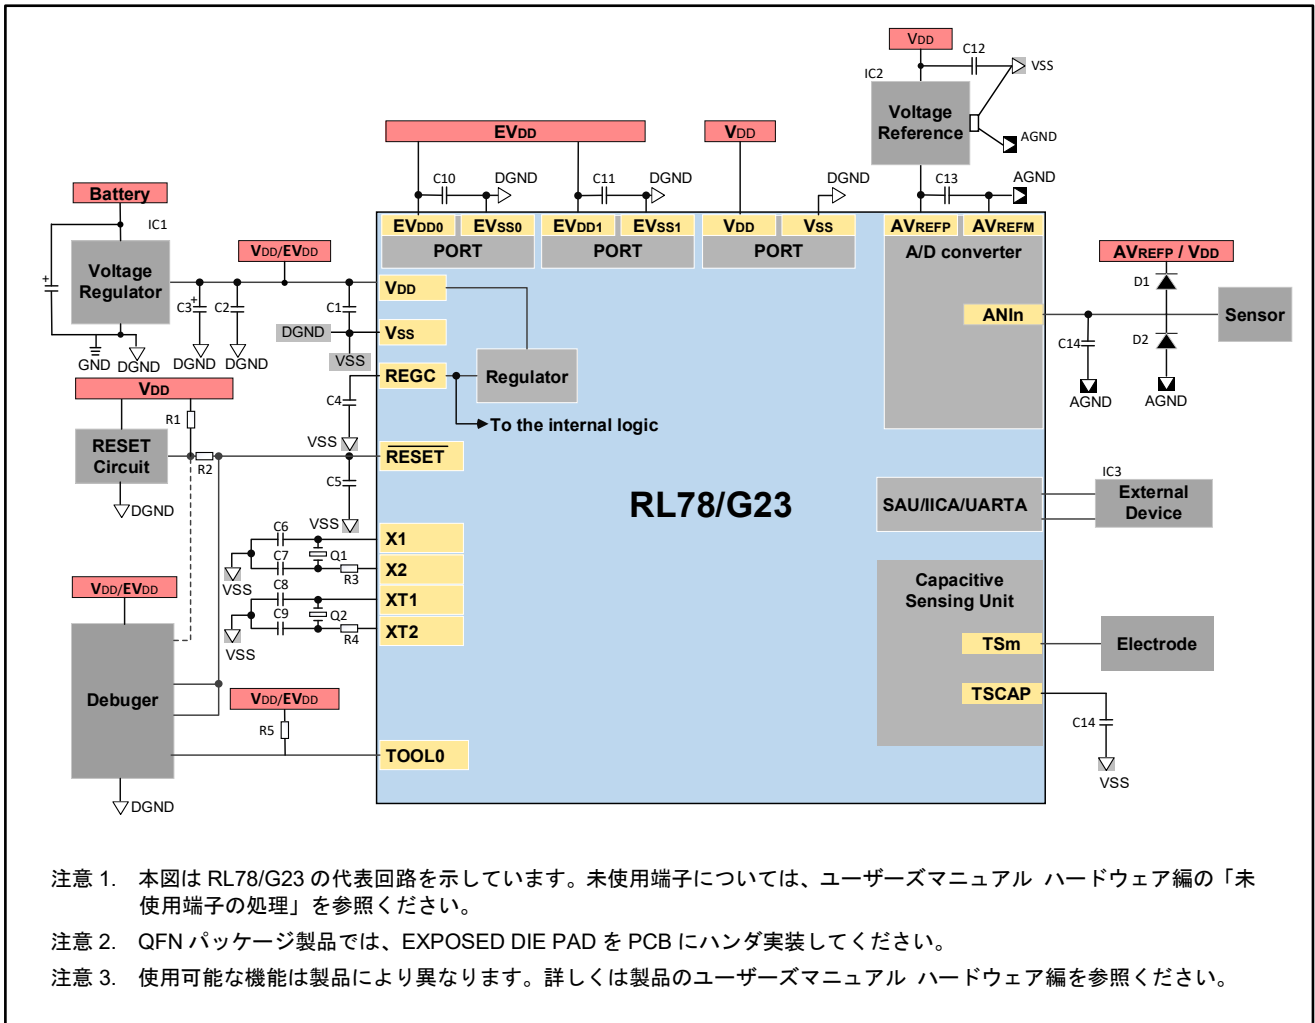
VDD
C12
VSS
IC2
Voltage Reference
AGND
EVDD
VDD
C10 DGND
C11 DGND
DGND
C13 AGND
Battery
IC1
EVDD0 EVSS0
PORT
EVDD1 EVSS1
PORT
VDD VSS
PORT
AVREFP AVREFM
A/D converter
AVREFP / VDD
Voltage Regulator
VDD/EVDD
C3 C2
C1
VDD
D1
ANIn
Sensor
DGND
VSS
GND DGND DGND DGND
VSS
C14
D2
REGC
Regulator
AGND AGND
VDD
C4
To the internal logic
R1
RESET Circuit
R2
VSS
$\overline{RESET}$
DGND
C5
RL78/G23
SAU/IICA/UARTA
IC3
External Device
VSS
C6
X1
C7 Q1
VSS
R3
X2
C8
XT1
VDD/EVDD
C9 Q2
VSS
R4
XT2
Capacitive Sensing Unit
TSm
Electrode
Debuger
VDD/EVDD
TSCAP
R5
C14
TOOL0
VSS
DGND

注意 1. 本図は RL78/G23 の代表回路を示しています。未使用端子については、ユーザーズマニュアル ハードウェア編の「未使用端子の処理」を参照ください。

注意 2. QFN パッケージ製品では、EXPOSED DIE PAD を PCB にハンダ実装してください。

注意 3. 使用可能な機能は製品により異なります。詳しくは製品のユーザーズマニュアル ハードウェア編を参照ください。